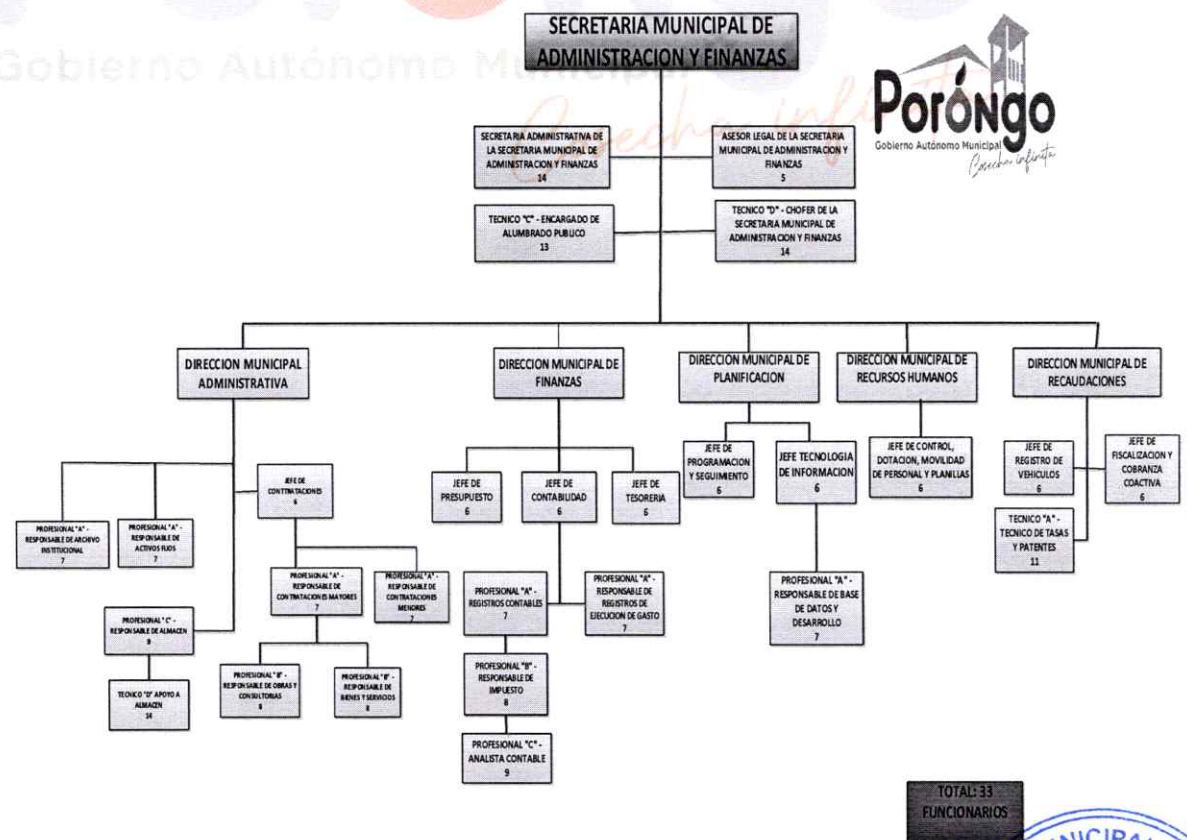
Gobierno Autónomo Municipal

SECRETARIA MUNICIPAL DE ADMINISTRACION Y FINANZAS

Porongo
Gobierno Autónomo Municipal
Cosecha infinita

SECRETARIA ADMINISTRATIVA DE LA SECRETARIA MUNICIPAL DE ADMINISTRACION Y FINANZAS
14

ASESOR LEGAL DE LA SECRETARIA MUNICIPAL DE ADMINISTRACION Y FINANZAS
5

TECNICO "C" - ENCARGADO DE ALUMBRADO PUBLICO
13

TECNICO "D" - CHOFER DE LA SECRETARIA MUNICIPAL DE ADMINISTRACION Y FINANZAS
14

DIRECCION MUNICIPAL ADMINISTRATIVA

DIRECCION MUNICIPAL DE FINANZAS

DIRECCION MUNICIPAL DE PLANIFICACION

DIRECCION MUNICIPAL DE RECURSOS HUMANOS

DIRECCION MUNICIPAL DE RECAUDACIONES

JEFE DE CONTRATACIONES
6

PROFESIONAL "A" - RESPONSABLE DE ARCHIVO INSTITUCIONAL
7

PROFESIONAL "A" - RESPONSABLE DE ACTIVOS FIJOS
7

PROFESIONAL "A" - RESPONSABLE DE CONTRATACIONES MAYORES
7

PROFESIONAL "A" - RESPONSABLE DE CONTRATACIONES MENORES
7

PROFESIONAL "C" - RESPONSABLE DE ALMACEN
9

PROFESIONAL "B" - RESPONSABLE DE OBRAS Y CONSULTORIAS
8

PROFESIONAL "B" - RESPONSABLE DE BIENES Y SERVICIOS
8

TECNICO "D" APOYO A ALMACEN
14

JEFE DE PRESUPUESTO
6

JEFE DE CONTABILIDAD
6

JEFE DE TESORERIA
6

PROFESIONAL "A" - REGISTROS CONTABLES
7

PROFESIONAL "A" - RESPONSABLE DE REGISTROS DE EJECUCION DE GASTO
7

PROFESIONAL "B" - RESPONSABLE DE IMPUESTO
8

PROFESIONAL "C" - ANALISTA CONTABLE
9

JEFE DE PROGRAMACION Y SEGUIMIENTO
6

JEFE TECNOLOGIA DE INFORMACION
6

PROFESIONAL "A" - RESPONSABLE DE BASE DE DATOS Y DESARROLLO
7

JEFE DE CONTROL, DOTACION, MOVILIDAD DE PERSONAL Y PLANILLAS
6

JEFE DE REGISTRO DE VEHICULOS
6

JEFE DE FISCALIZACION Y COBRANZA COACTIVA
6

TECNICO "A" - TECNICO DE TASAS Y PATENTES
11

TOTAL: 33 FUNCIONARIOS

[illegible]